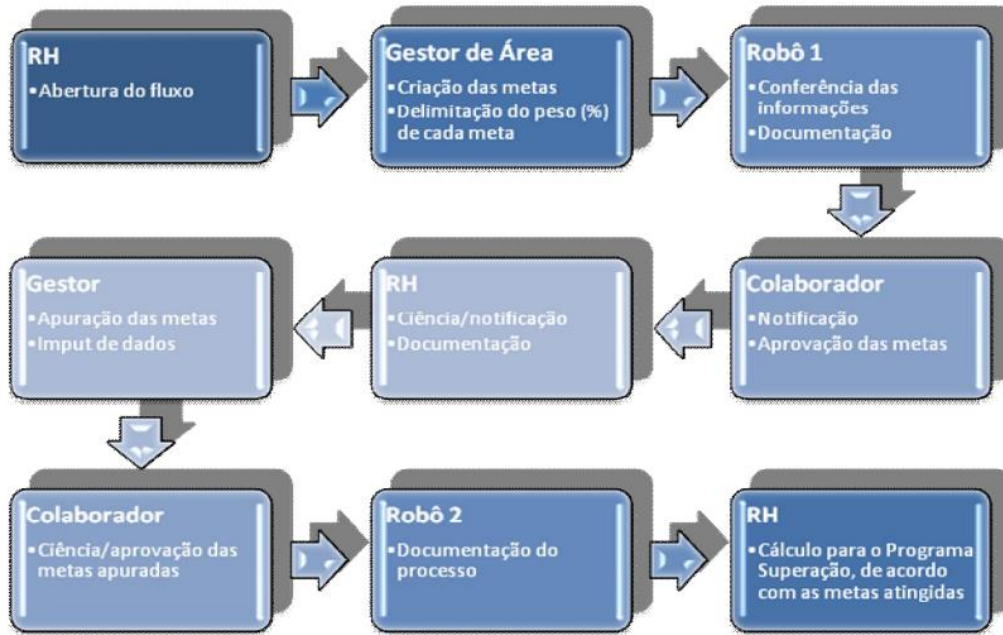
RH
•Abertura do fluxo

Gestor de Área
•Criação das metas
•Delimitação do peso (%) de cada meta

Robô 1
•Conferência das informações
•Documentação

Colaborador
•Notificação
•Aprovação das metas

RH
•Ciência/notificação
•Documentação

Gestor
•Apuração das metas
•Imput de dados

Colaborador
•Ciência/aprovação das metas apuradas

Robô 2
•Documentação do processo

RH
•Cálculo para o Programa Superação, de acordo com as metas atingidas